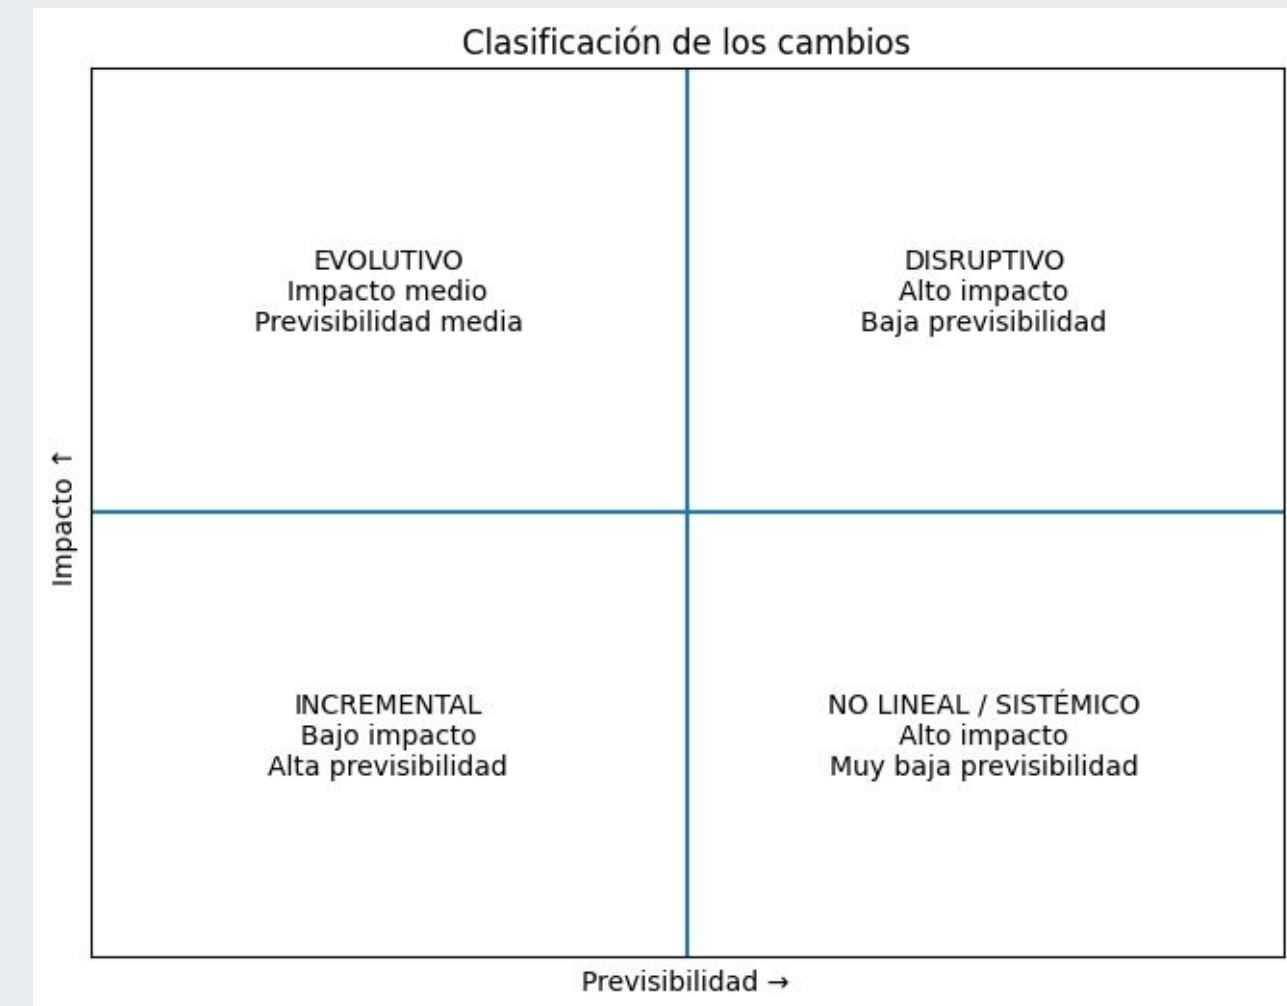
Clasificación de los cambios

EVOLUTIVO
Impacto medio
Previsibilidad media

DISRUPTIVO
Alto impacto
Baja previsibilidad

INCREMENTAL
Bajo impacto
Alta previsibilidad

NO LINEAL / SISTÉMICO
Alto impacto
Muy baja previsibilidad

Impacto ↑

Previsibilidad →